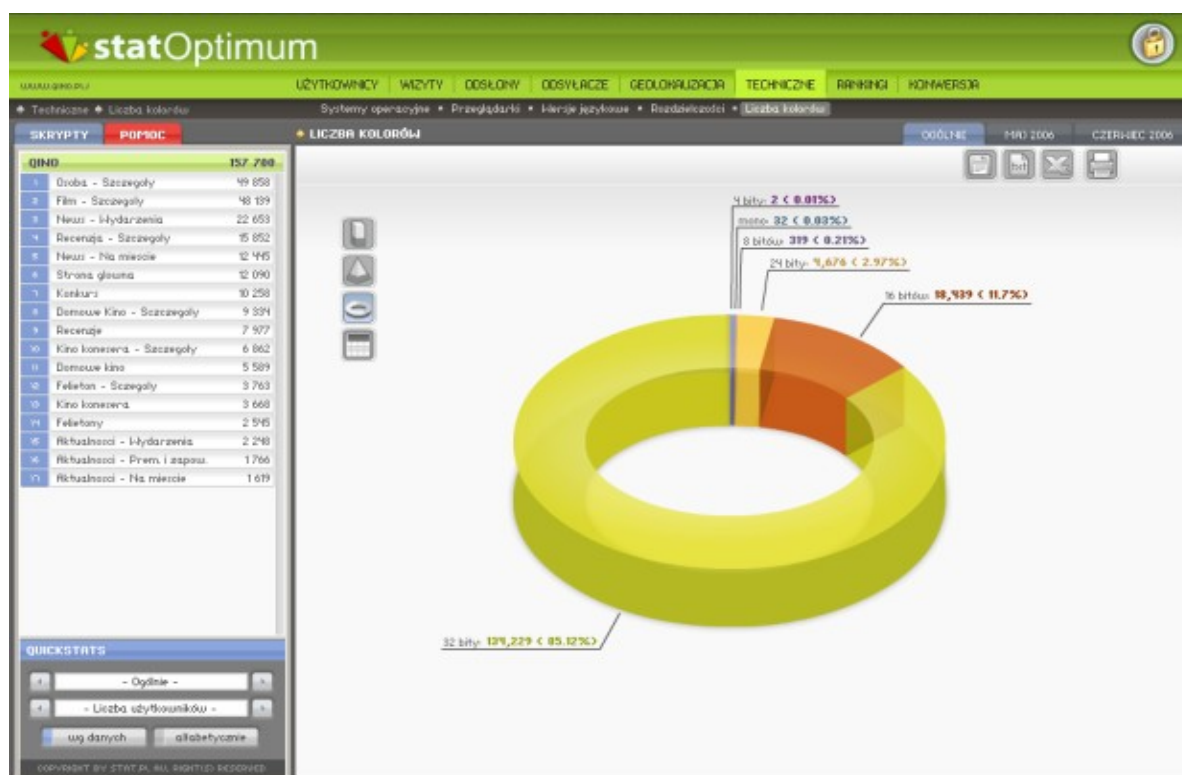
statOptimum

www.qino.pl

UŻYTKOWNICY | WIZYTY | ODSŁONY | ODSYŁACZE | GEOLOKALIZACJA | TECHNICZNE | RANKINGI | KONWERSJA

♦ Techniczne ♦ Liczba kolorów

Systemy operacyjne • Przeglądarki • Wersje językowe • Rozdzielczości • Liczba kolorów

SKRYPTY | POMOC

♦ LICZBA KOLORÓW

OGÓLNIE | MAJ 2006 | CZERWIEC 2006

| QINO | 157 700 |
|---|---|
| 1 Osoba - Szczegóły | 49 858 |
| 2 Film - Szczegóły | 48 139 |
| 3 News - Wydarzenia | 22 653 |
| 4 Recenzja - Szczegóły | 15 852 |
| 5 News - Na mieście | 12 445 |
| 6 Strona główna | 12 090 |
| 7 Konkurs | 10 258 |
| 8 Domowe Kino - Szczegóły | 9 334 |
| 9 Recenzje | 7 977 |
| 10 Kino konesera - Szczegóły | 6 862 |
| 11 Domowe kino | 5 589 |
| 12 Felieton - Szczegóły | 3 763 |
| 13 Kino konesera | 3 668 |
| 14 Felietony | 2 545 |
| 15 Aktualności - Wydarzenia | 2 248 |
| 16 Aktualności - Prem. i zapow. | 1 766 |
| 17 Aktualności - Na mieście | 1 619 |

4 bity: 2 ( 0.01%)
mono: 32 ( 0.03%)
8 bitów: 319 ( 0.21%)
24 bity: 4,676 ( 2.97%)
16 bitów: 18,439 ( 11.7%)
32 bity: 134,229 ( 85.12%)

QUICKSTATS

- Ogólnie -
- Liczba użytkowników -
wg danych | alfabetycznie

COPYRIGHT BY STAT.PL ALL RIGHTS RESERVED